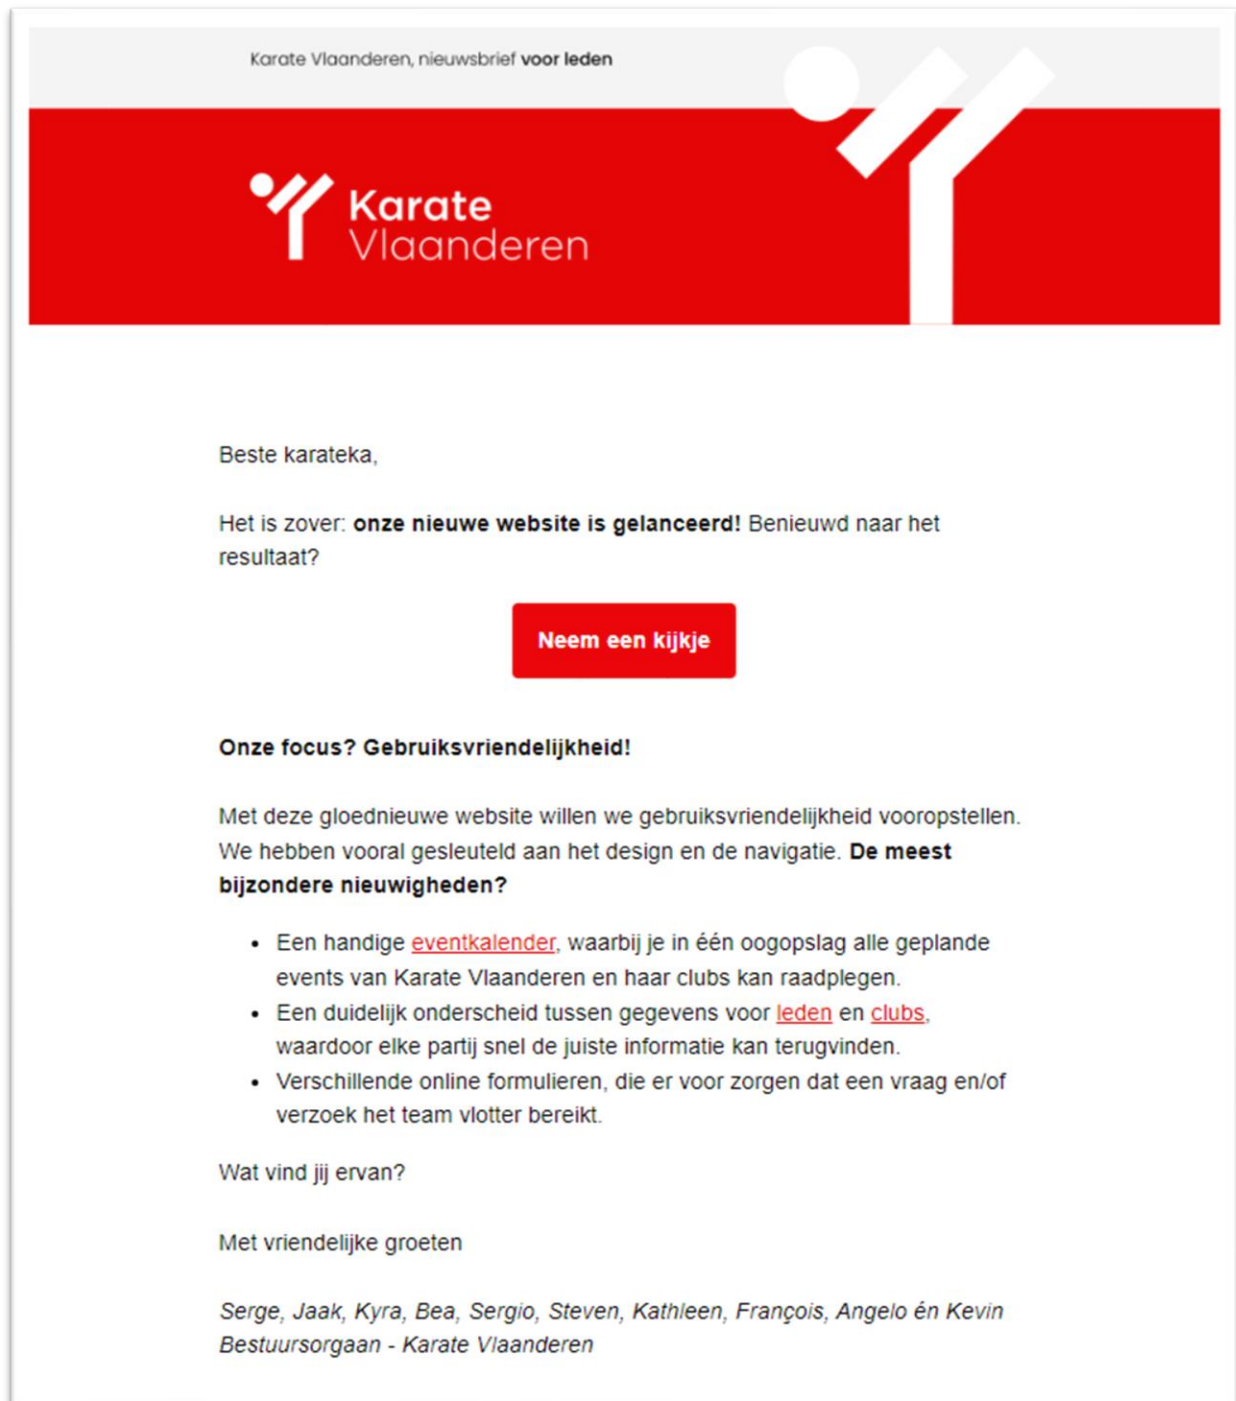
Karate Vlaanderen, nieuwsbrief **voor leden**

Karate Vlaanderen

Beste karateka,

Het is zover: **onze nieuwe website is gelanceerd!** Benieuwd naar het resultaat?

Neem een kijkje

**Onze focus? Gebruiksvriendelijkheid!**

Met deze gloednieuwe website willen we gebruiksvriendelijkheid vooropstellen. We hebben vooral gesleuteld aan het design en de navigatie. **De meest bijzondere nieuwigheden?**

- Een handige eventkalender, waarbij je in één oogopslag alle geplande events van Karate Vlaanderen en haar clubs kan raadplegen.
- Een duidelijk onderscheid tussen gegevens voor leden en clubs, waardoor elke partij snel de juiste informatie kan terugvinden.
- Verschillende online formulieren, die er voor zorgen dat een vraag en/of verzoek het team vlotter bereikt.

Wat vind jij ervan?

Met vriendelijke groeten

*Serge, Jaak, Kyra, Bea, Sergio, Steven, Kathleen, François, Angelo én Kevin*
*Bestuursorgaan - Karate Vlaanderen*